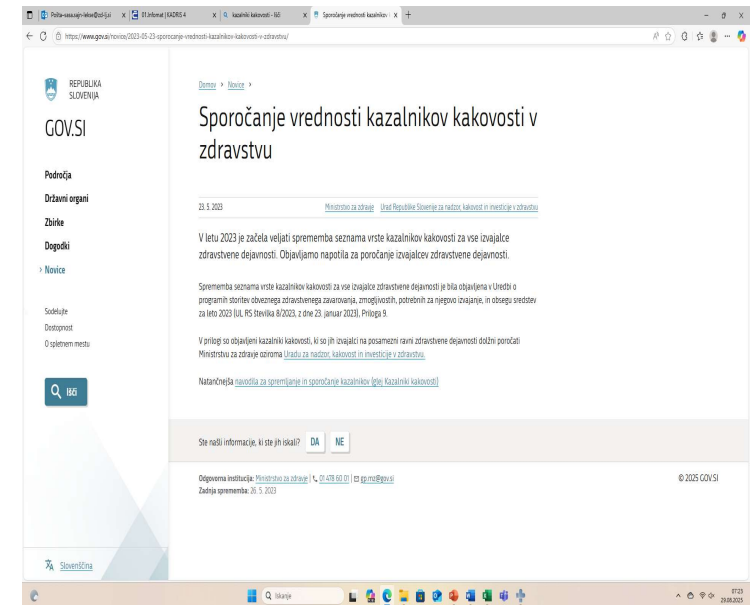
Pošta-sasa.vajn-lekse@zd-lj.si | 01.Infomat | KADRIS 4 | kazalniki kakovosti - ISČI | Sporočanje vrednosti kazalnikov

https://www.gov.si/novice/2023-05-23-sporocanje-vrednosti-kazalnikov-kakovosti-v-zdravstvu/

REPUBLIKA SLOVENIJA

GOV.SI

Področja
Državni organi
Zbirke
Dogodki
Novice

Sodelujte
Dostopnost
O spletnem mestu

Išči

Slovenščina

Domov > Novice >

Sporočanje vrednosti kazalnikov kakovosti v zdravstvu

23. 5. 2023

Ministrstvo za zdravje   Urad Republike Slovenije za nadzor, kakovost in investicije v zdravstvu

V letu 2023 je začela veljati sprememba seznama vrste kazalnikov kakovosti za vse izvajalce zdravstvene dejavnosti. Objavljamo napotila za poročanje izvajalcev zdravstvene dejavnosti.

Sprememba seznama vrste kazalnikov kakovosti za vse izvajalce zdravstvene dejavnosti je bila objavljena v Uredbi o programih storitev obveznega zdravstvenega zavarovanja, zmogljivostih, potrebnih za njegovo izvajanje, in obsegu sredstev za leto 2023 (Ur. RS številka 8/2023, z dne 23. januar 2023), Priloga 9.

V prilogi so objavljeni kazalniki kakovosti, ki so jih izvajalci na posamezni ravni zdravstvene dejavnosti dolžni poročati Ministrstvu za zdravje oziroma Uradu za nadzor, kakovost in investicije v zdravstvu.

Natančnejša navodila za spremljanje in sporočanje kazalnikov (glej: Kazalniki kakovosti)

Ste našli informacije, ki ste jih iskali?  DA  NE

Odgovorna institucija: Ministrstvo za zdravje | 01 478 60 01 | gp.mz@gov.si
Zadnja sprememba: 26. 5. 2023

© 2025 GOV.SI

Iskanje

07:23
29.08.2025